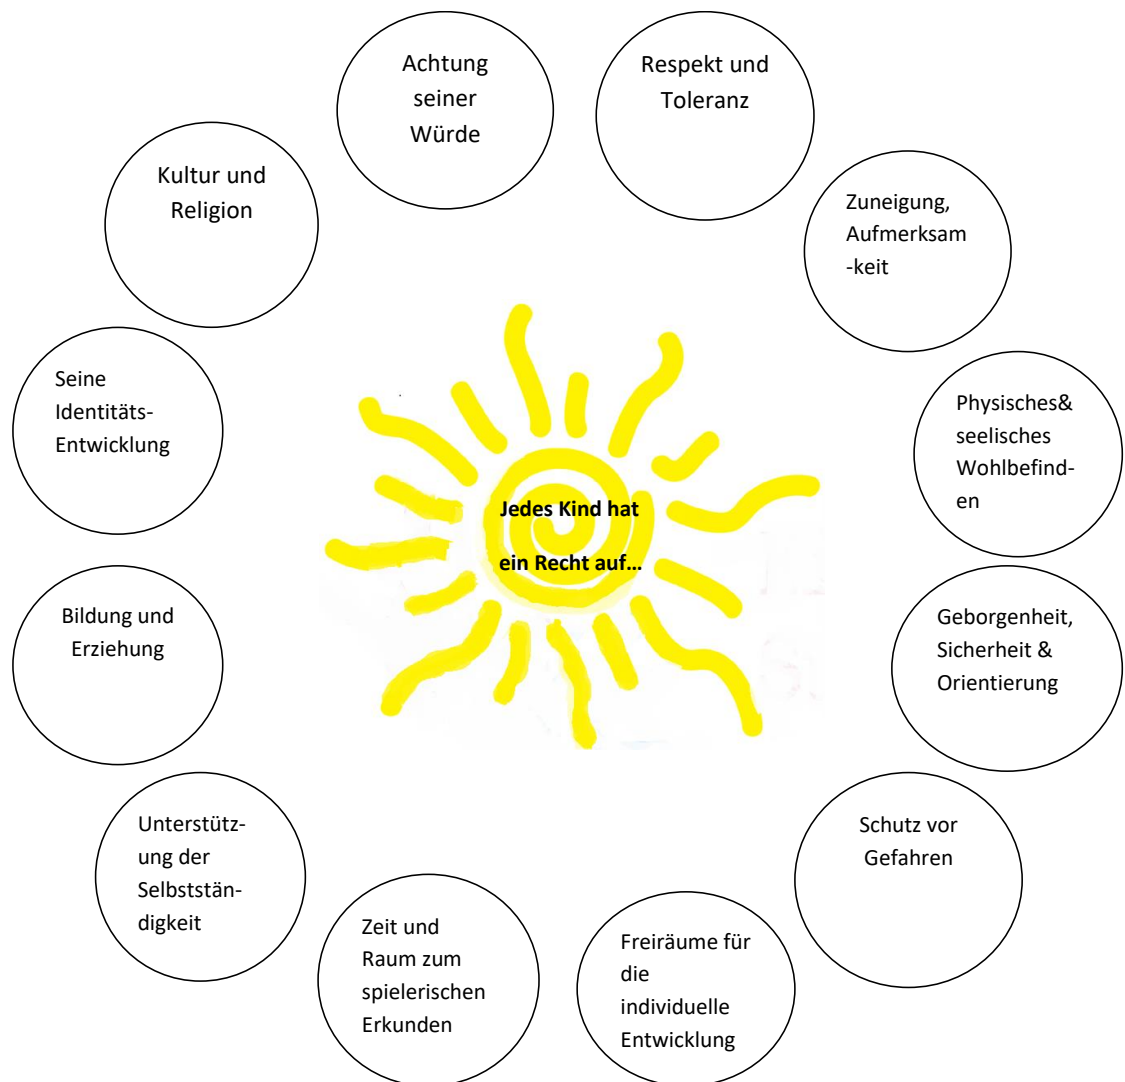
Jedes Kind hat ein Recht auf…

Achtung seiner Würde

Respekt und Toleranz

Zuneigung, Aufmerksam-keit

Physisches& seelisches Wohlbefinden

Geborgenheit, Sicherheit & Orientierung

Schutz vor Gefahren

Freiräume für die individuelle Entwicklung

Zeit und Raum zum spielerischen Erkunden

Unterstützung der Selbstständigkeit

Bildung und Erziehung

Seine Identitäts-Entwicklung

Kultur und Religion